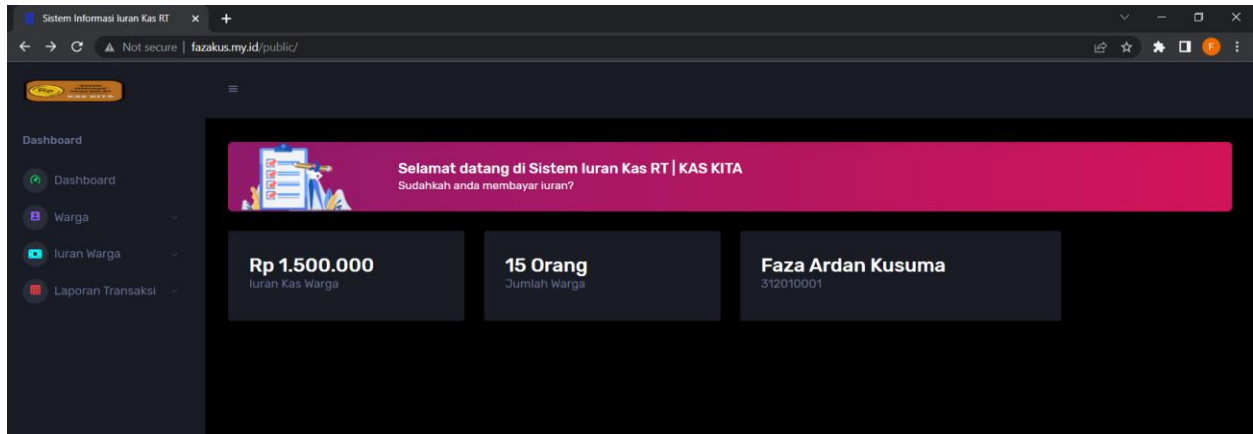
Sistem Informasi Iuran Kas RT

Not secure | fazakus.my.id/public/

Dashboard

Dashboard

Warga

Iuran Warga

Laporan Transaksi

Selamat datang di Sistem Iuran Kas RT | KAS KITA
Sudahkah anda membayar iuran?

Rp 1.500.000
Iuran Kas Warga

15 Orang
Jumlah Warga

Faza Ardan Kusuma
312010001